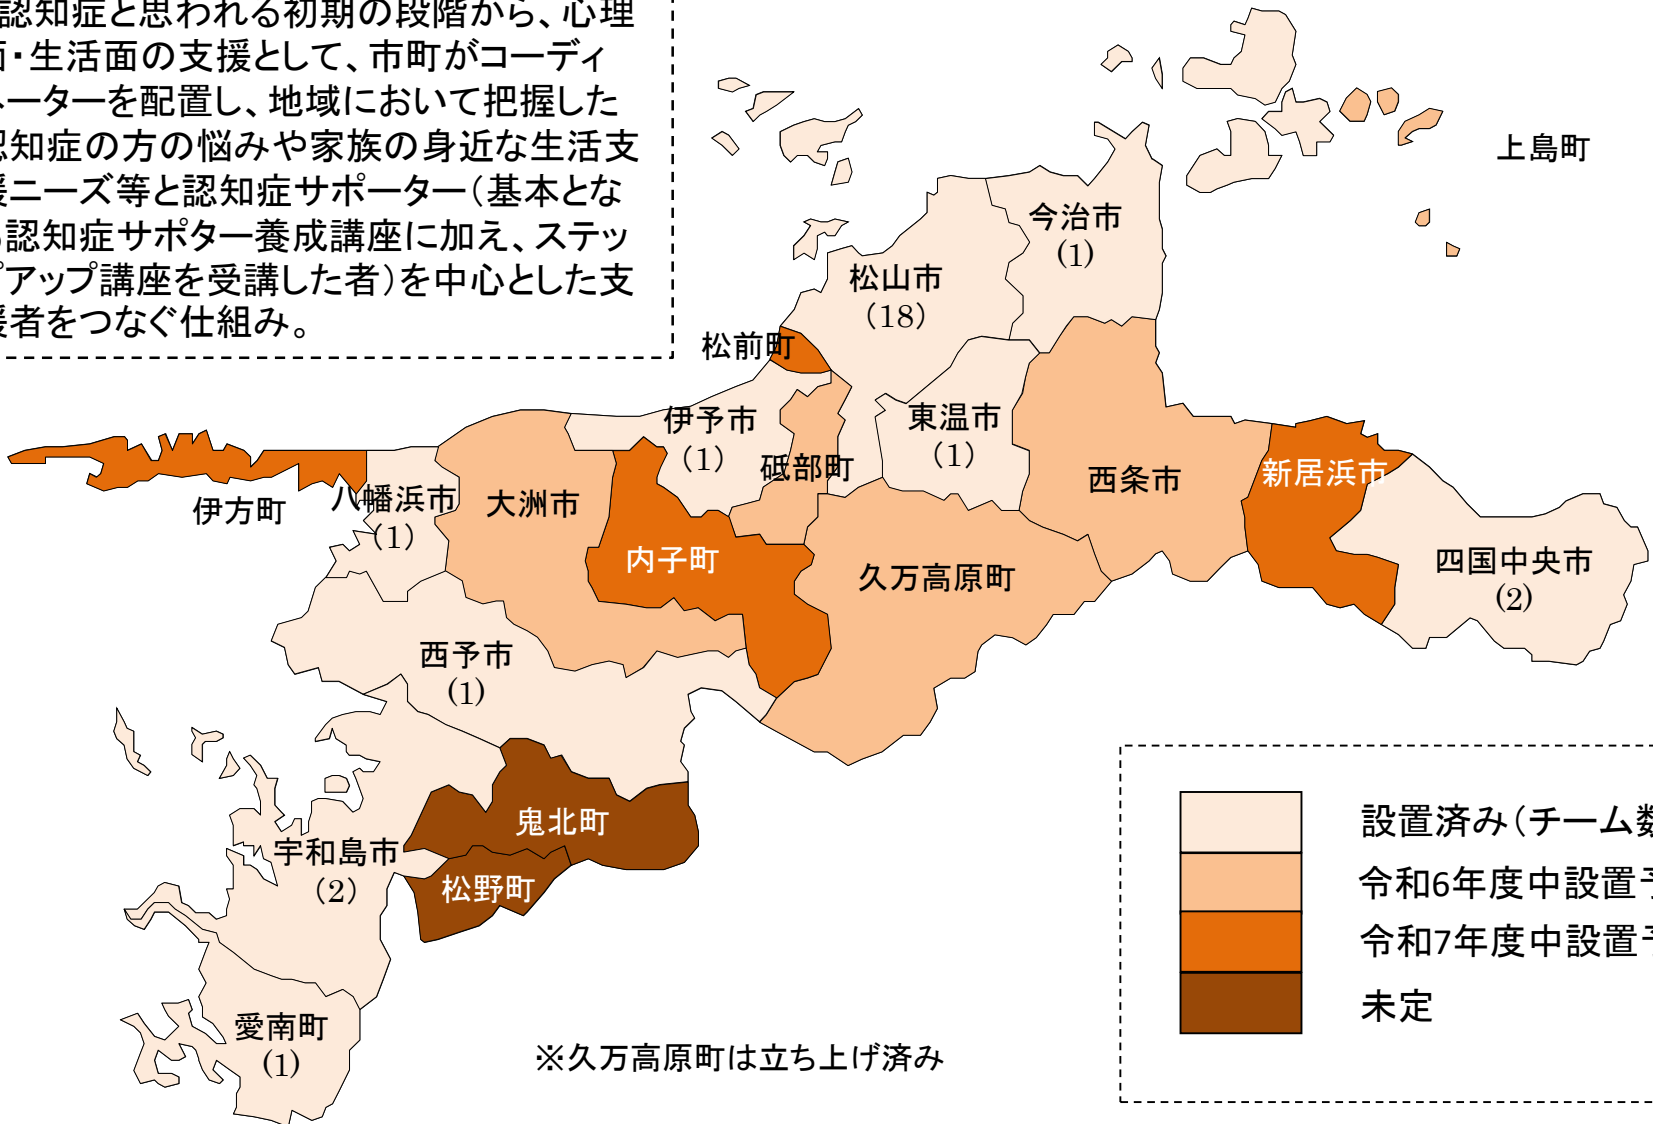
認知症と思われる初期の段階から、心理面・生活面の支援として、市町がコーディネーターを配置し、地域において把握した認知症の方の悩みや家族の身近な生活支援ニーズ等と認知症サポーター（基本となる認知症サポター養成講座に加え、ステップアップ講座を受講した者）を中心とした支援者をつなぐ仕組み。

上島町
今治市（1）
松山市（18）
松前町
伊予市（1）
東温市（1）
砥部町
西条市
新居浜市
四国中央市（2）
伊方町
八幡浜市（1）
大洲市
内子町
久万高原町
西予市（1）
鬼北町
宇和島市（2）
松野町
愛南町（1）
※久万高原町は立ち上げ済み

設置済み（チーム数
令和6年度中設置予
令和7年度中設置予
未定